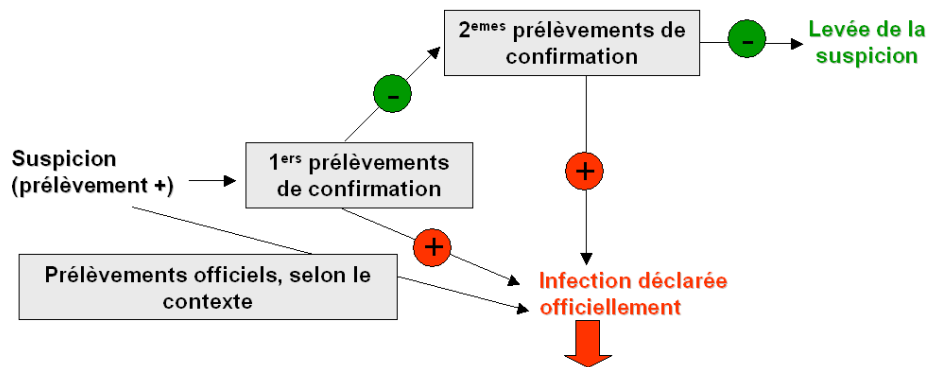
2$^{emes}$ prélèvements de confirmation

-

Levée de la suspicion

-

Suspicion (prélèvement +)

1$^{ers}$ prélèvements de confirmation

+

+

Prélèvements officiels, selon le contexte

Infection déclarée officiellement